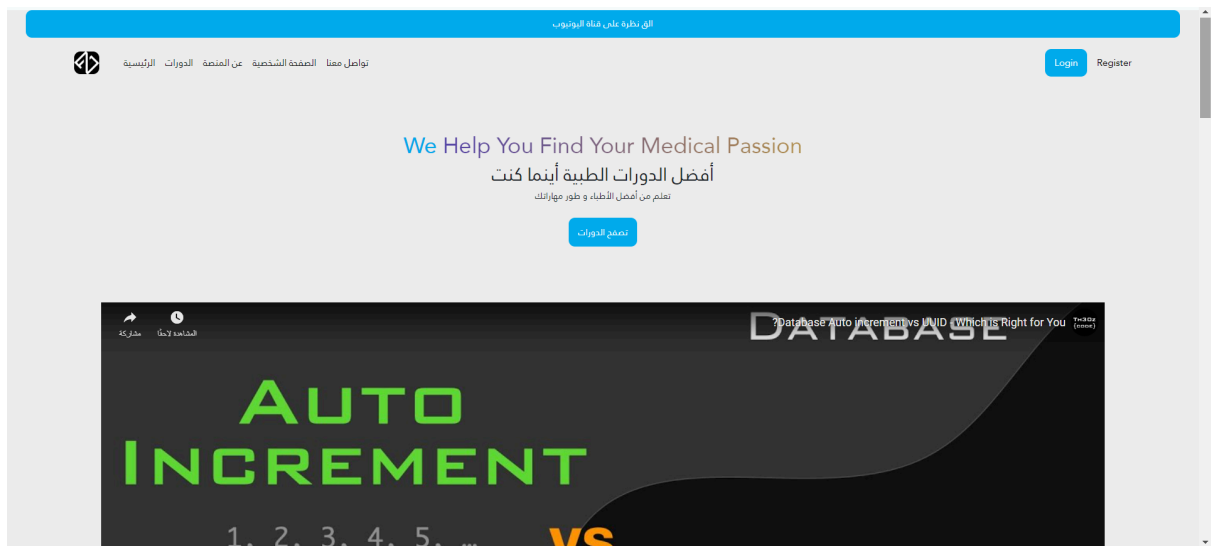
الق نظرة على قناة اليوتيوب

تواصل معنا الصفحة الشخصية عن المنصة الدورات الرئيسية

Login Register

We Help You Find Your Medical Passion

أفضل الدورات الطبية أينما كنت

تعلم من أفضل الأطباء و طور مهاراتك

تصفح الدورات

مشاركة المشاهدة لاحقًا

Database Auto increment vs UUID - Which is Right for You?

DATABASE

AUTO INCREMENT

1, 2, 3, 4, 5...

VS